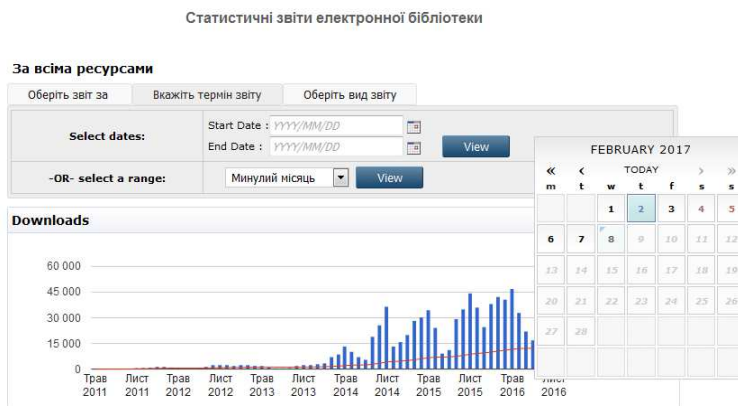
Статистичні звіти електронної бібліотеки

За всіма ресурсами

Оберіть звіт за | Вкажіть термін звіту | Оберіть вид звіту

| Select dates: | Start Date : YYYY/MM/DD<br>End Date : YYYY/MM/DD | View |
|---|---|---|
| -OR- select a range: | Минулий місяць | View |

Downloads

60 000
45 000
30 000
15 000
0

Трав 2011, Лист 2011, Трав 2012, Лист 2012, Трав 2013, Лист 2013, Трав 2014, Лист 2014, Трав 2015, Лист 2015, Трав 2016, Лист 2016

FEBRUARY 2017

« ‹ TODAY › »

| m | t | w | t | f | s | s |
|---|---|---|---|---|---|---|
| | | 1 | 2 | 3 | 4 | 5 |
| 6 | 7 | 8 | 9 | 10 | 11 | 12 |
| 13 | 14 | 15 | 16 | 17 | 18 | 19 |
| 20 | 21 | 22 | 23 | 24 | 25 | 26 |
| 27 | 28 | | | | | |